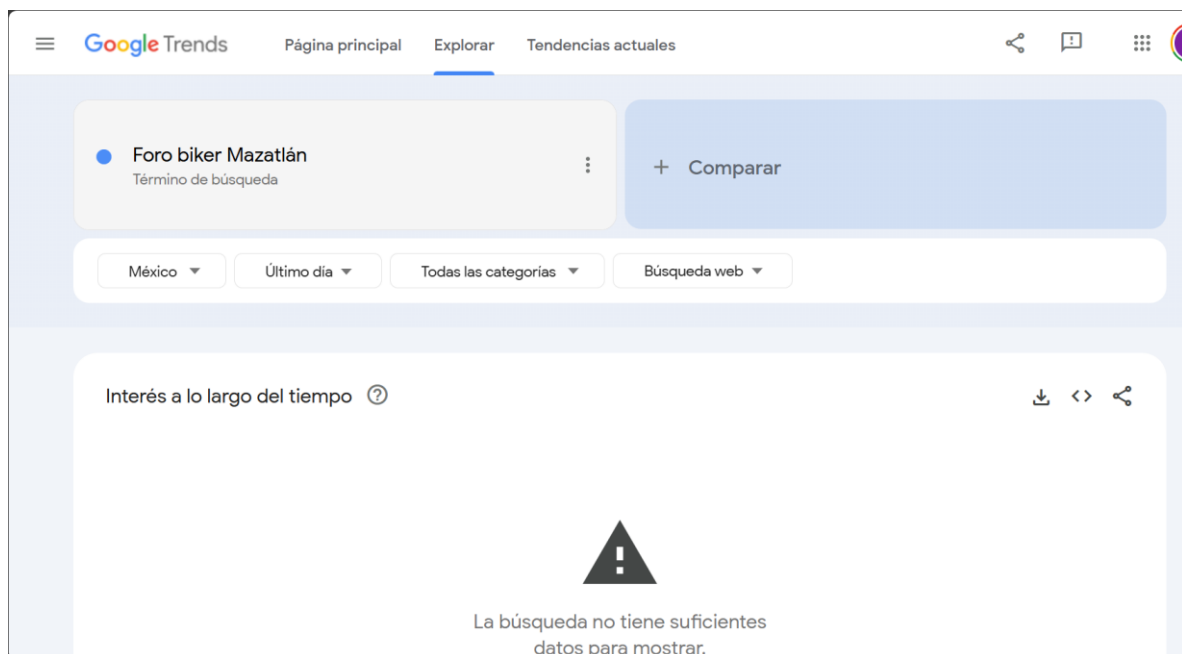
Google Trends Página principal Explorar Tendencias actuales

Foro biker Mazatlán
Término de búsqueda

+ Comparar

México ▼ Último día ▼ Todas las categorías ▼ Búsqueda web ▼

Interés a lo largo del tiempo ⓘ

La búsqueda no tiene suficientes datos para mostrar.